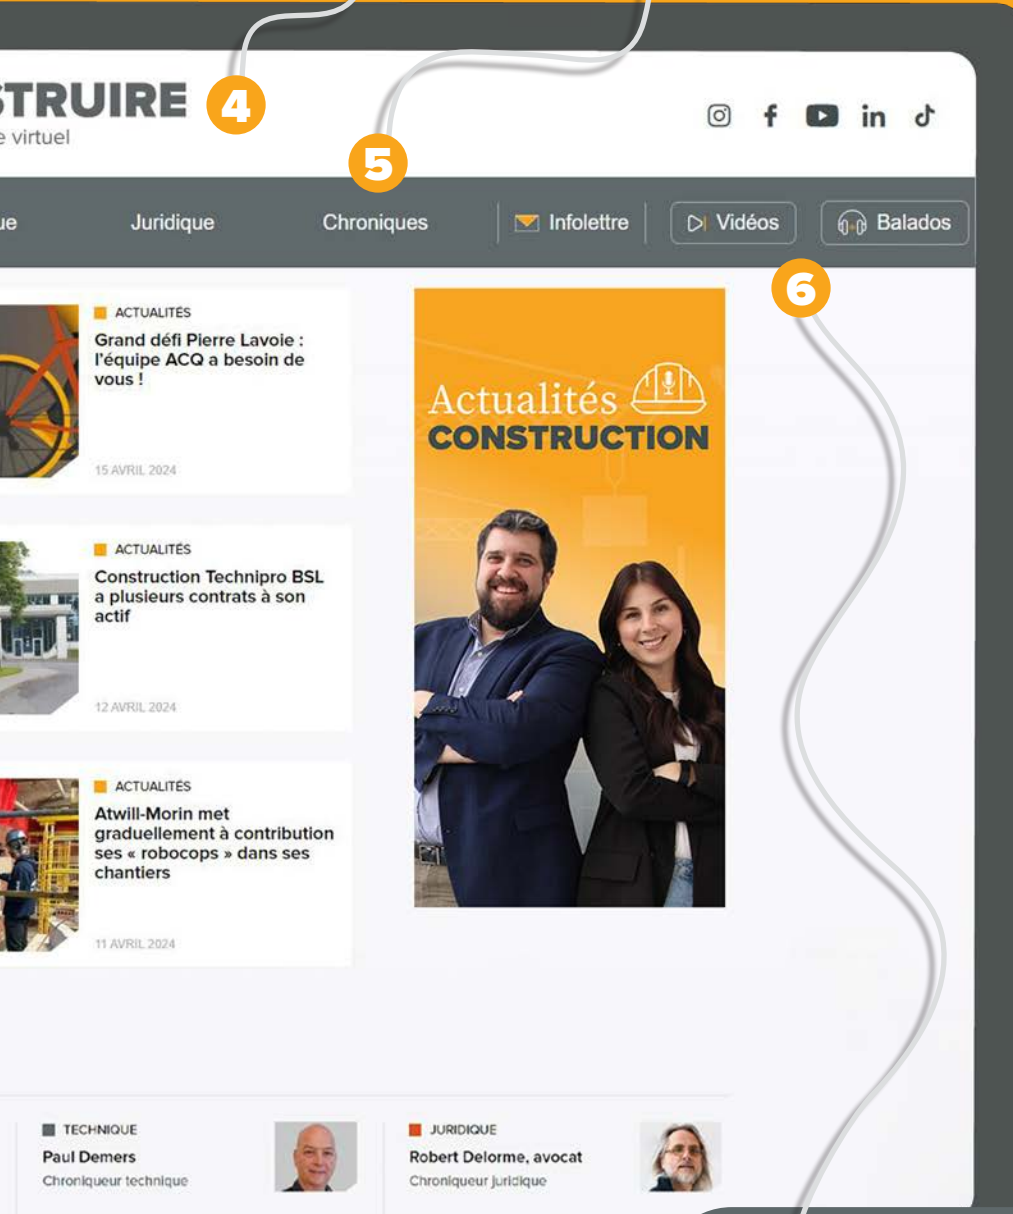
STRUIRE 4
e virtuel

5

ue Juridique Chroniques Infolettre Vidéos Balados

6

ACTUALITÉS
Grand défi Pierre Lavoie : l'équipe ACQ a besoin de vous !

15 AVRIL 2024

ACTUALITÉS
Construction Technipro BSL a plusieurs contrats à son actif

12 AVRIL 2024

ACTUALITÉS
Atwill-Morin met graduellement à contribution ses « robocops » dans ses chantiers

11 AVRIL 2024

Actualités CONSTRUCTION

TECHNIQUE
Paul Demers
Chroniqueur technique

JURIDIQUE
Robert Delorme, avocat
Chroniqueur juridique